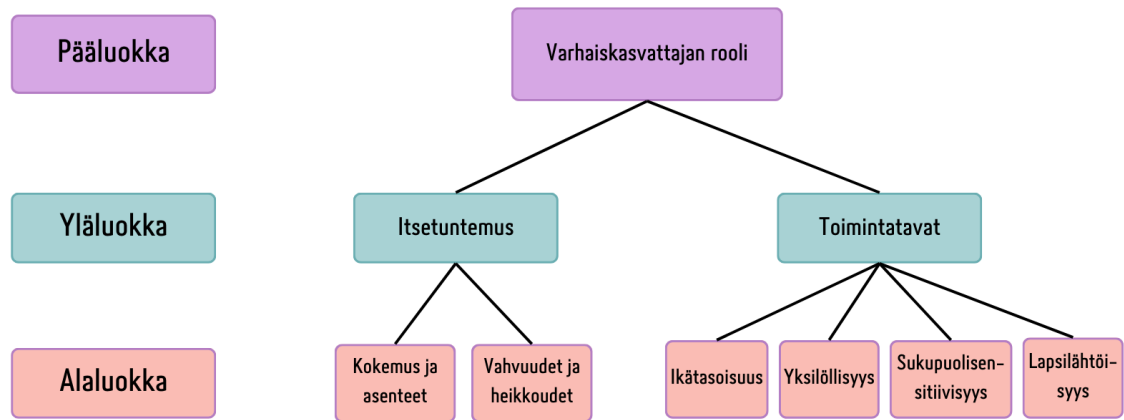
Pääluokka

Varhaiskasvattajan rooli

Yläluokka

Itsetuntemus

Toimintatavat

Alaluokka

Kokemus ja asenteet

Vahvuudet ja heikkoudet

Ikätasoisuus

Yksilöllisyys

Sukupuolisensitiivisyys

Lapsilähtöisyys